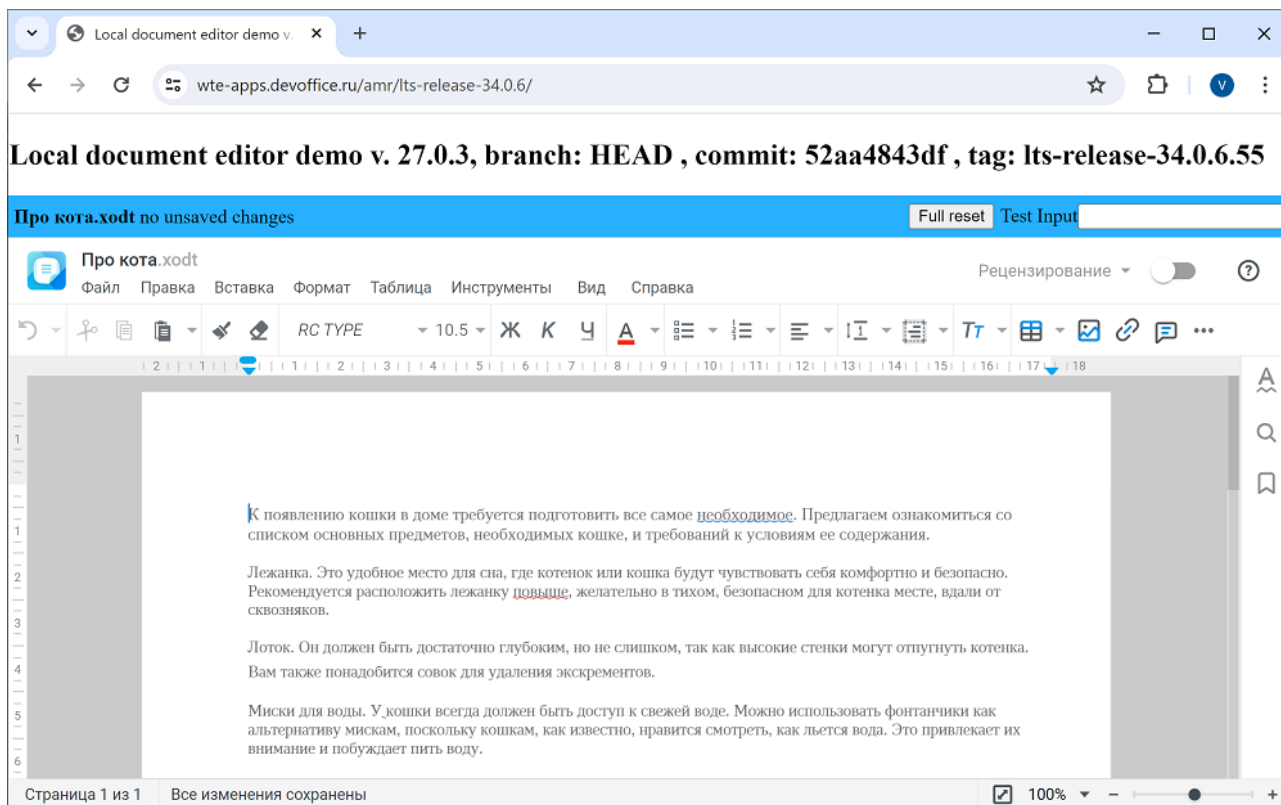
Local document editor demo v.

wte-apps.devoffice.ru/amr/lts-release-34.0.6/

V

Local document editor demo v. 27.0.3, branch: HEAD , commit: 52aa4843df , tag: lts-release-34.0.6.55

**Про кота.xodt** no unsaved changes

Full reset Test Input

Про кота.xodt

Файл Правка Вставка Формат Таблица Инструменты Вид Справка

Рецензирование

RC TYPE 10.5 Ж К Ч A

2 1 1 2 3 4 5 6 7 8 9 10 11 12 13 14 15 16 17 18

К появлению кошки в доме требуется подготовить все самое необходимое. Предлагаем ознакомиться со списком основных предметов, необходимых кошке, и требований к условиям ее содержания.

Лежанка. Это удобное место для сна, где котенок или кошка будут чувствовать себя комфортно и безопасно. Рекомендуется расположить лежанку повыше, желательно в тихом, безопасном для котенка месте, вдали от сквозняков.

Лоток. Он должен быть достаточно глубоким, но не слишком, так как высокие стенки могут отпугнуть котенка. Вам также понадобится совок для удаления экскрементов.

Миски для воды. У кошки всегда должен быть доступ к свежей воде. Можно использовать фонтанчики как альтернативу мискам, поскольку кошкам, как известно, нравится смотреть, как льется вода. Это привлекает их внимание и побуждает пить воду.

Страница 1 из 1 Все изменения сохранены 100%